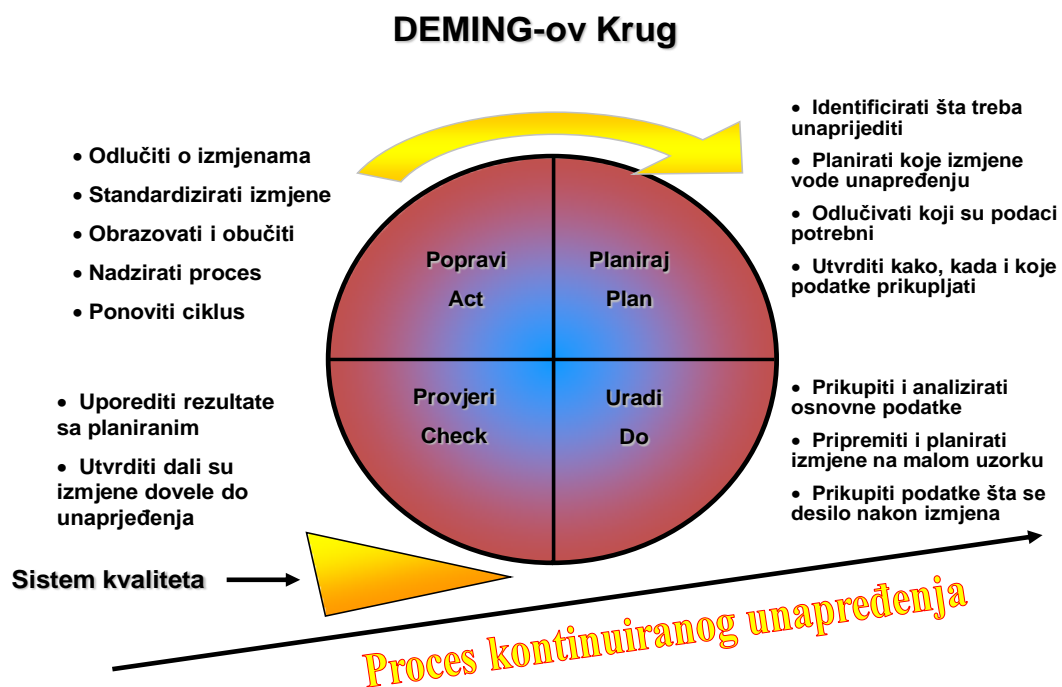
DEMING-ov Krug

• Odlučiti o izmjenama
• Standardizirati izmjene
• Obrazovati i obučiti
• Nadzirati proces
• Ponoviti ciklus

• Identificirati šta treba unaprijediti
• Planirati koje izmjene vode unapređenju
• Odlučivati koji su podaci potrebni
• Utvrditi kako, kada i koje podatke prikupljati

Popravi
Act

Planiraj
Plan

Provjeri
Check

Uradi
Do

• Uporediti rezultate sa planiranim
• Utvrditi dali su izmjene dovele do unaprjeđenja

• Prikupiti i analizirati osnovne podatke
• Pripremiti i planirati izmjene na malom uzorku
• Prikupiti podatke šta se desilo nakon izmjena

Sistem kvaliteta

Proces kontinuiranog unapređenja